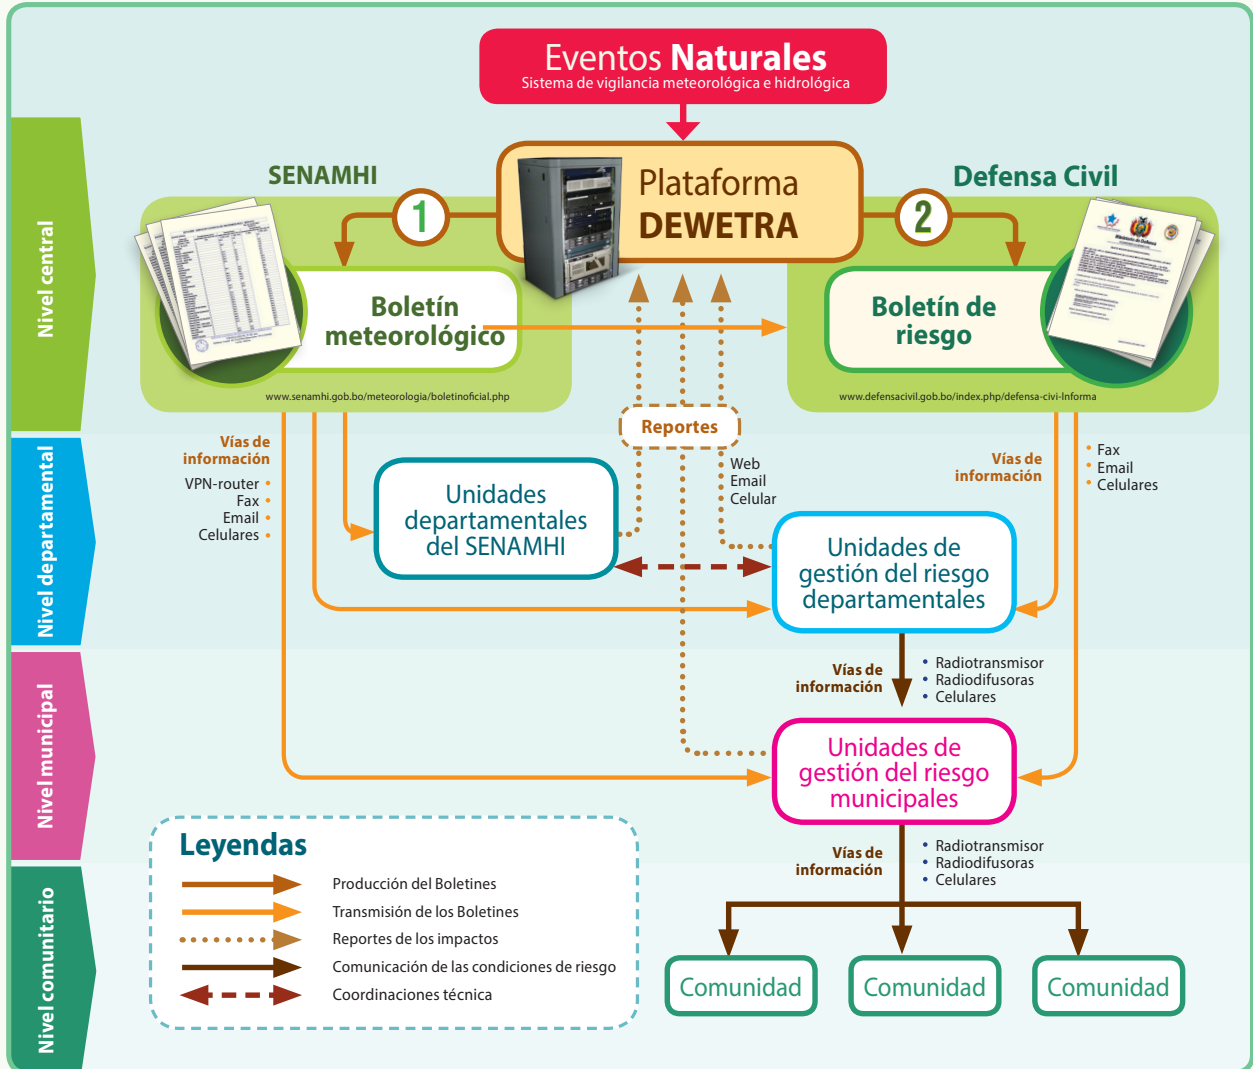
Eventos Naturales
Sistema de vigilancia meteorológica e hidrológica

Nivel central

SENAMHI

1

Plataforma DEWETRA

2

Defensa Civil

Boletín meteorológico

www.senamhi.gob.bo/meteorologia/boletinoficial.php

Boletín de riesgo

www.defensacivil.gob.bo/index.php/defensa-civi-Informa

Nivel departamental

Vías de información
VPN-router
Fax
Email
Celulares

Reportes

Web
Email
Celular

Vías de información

Fax
Email
Celulares

Unidades departamentales del SENAMHI

Unidades de gestión del riesgo departamentales

Nivel municipal

Vías de información
• Radiotransmisor
• Radiodifusoras
• Celulares

Unidades de gestión del riesgo municipales

Leyendas
Producción del Boletines
Transmisión de los Boletines
Reportes de los impactos
Comunicación de las condiciones de riesgo
Coordinaciones técnica

Vías de información
• Radiotransmisor
• Radiodifusoras
• Celulares

Nivel comunitario

Comunidad
Comunidad
Comunidad